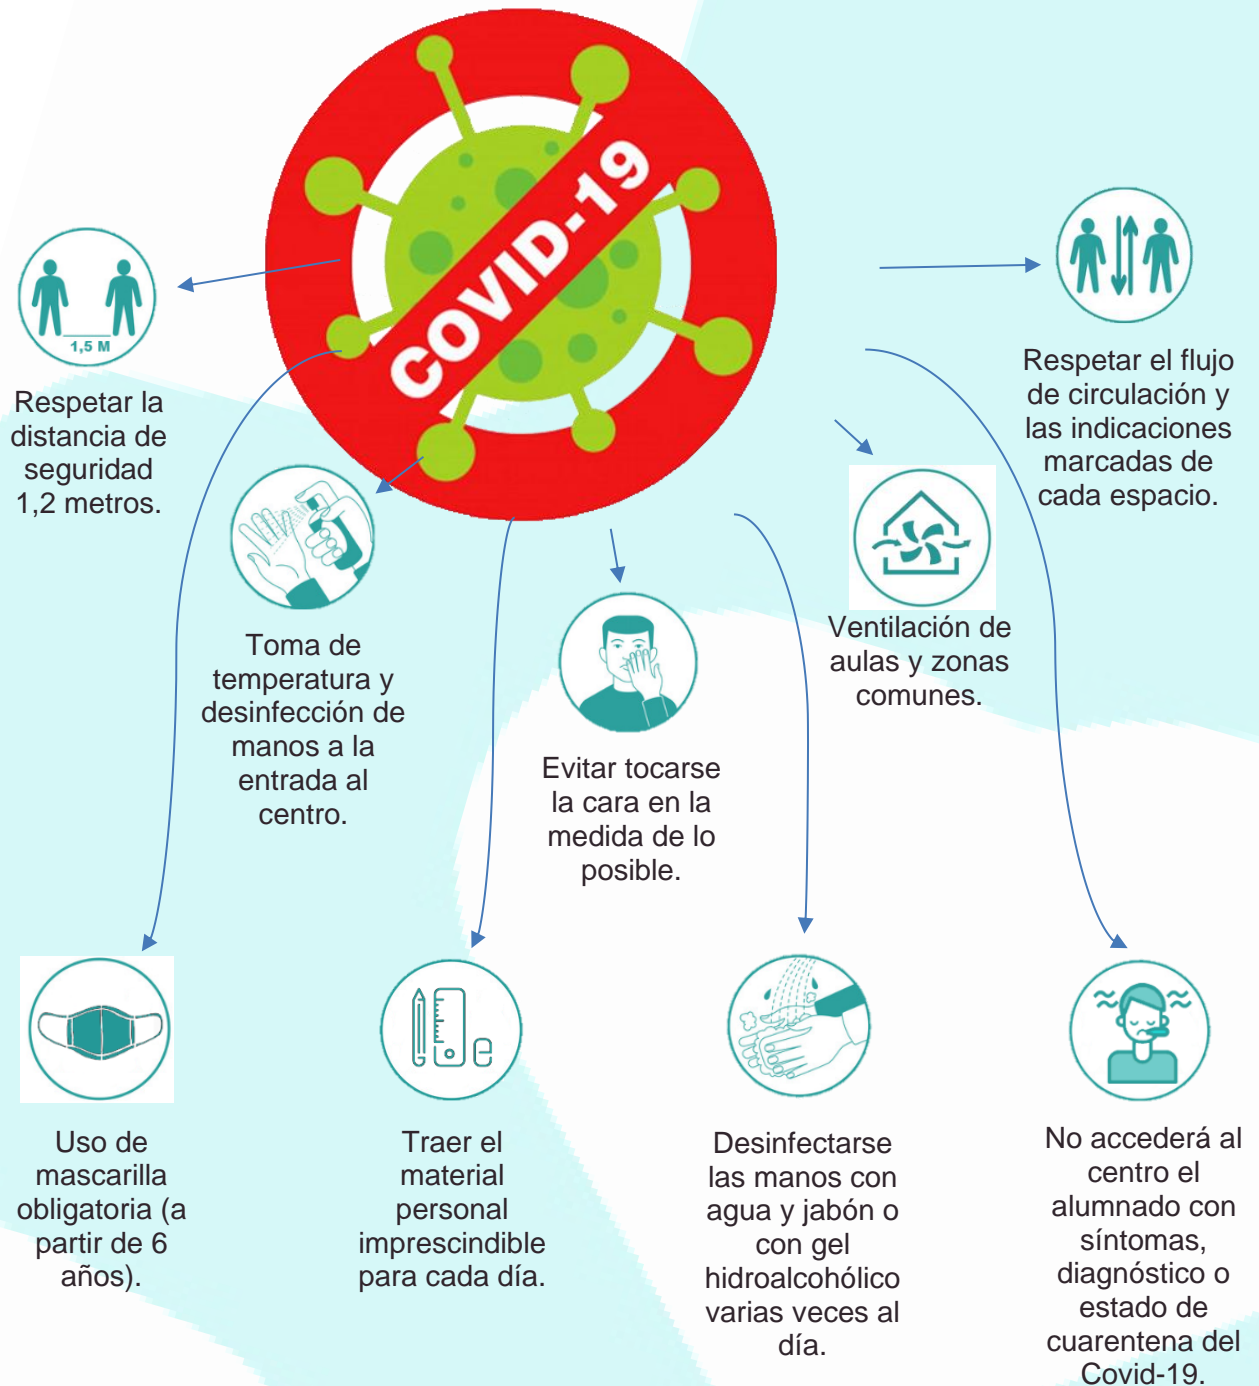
COVID-19

1,5 M

Respetar la distancia de seguridad 1,2 metros.

Respetar el flujo de circulación y las indicaciones marcadas de cada espacio.

Toma de temperatura y desinfección de manos a la entrada al centro.

Evitar tocarse la cara en la medida de lo posible.

Ventilación de aulas y zonas comunes.

Uso de mascarilla obligatoria (a partir de 6 años).

Traer el material personal imprescindible para cada día.

Desinfectarse las manos con agua y jabón o con gel hidroalcohólico varias veces al día.

No accederá al centro el alumnado con síntomas, diagnóstico o estado de cuarentena del Covid-19.